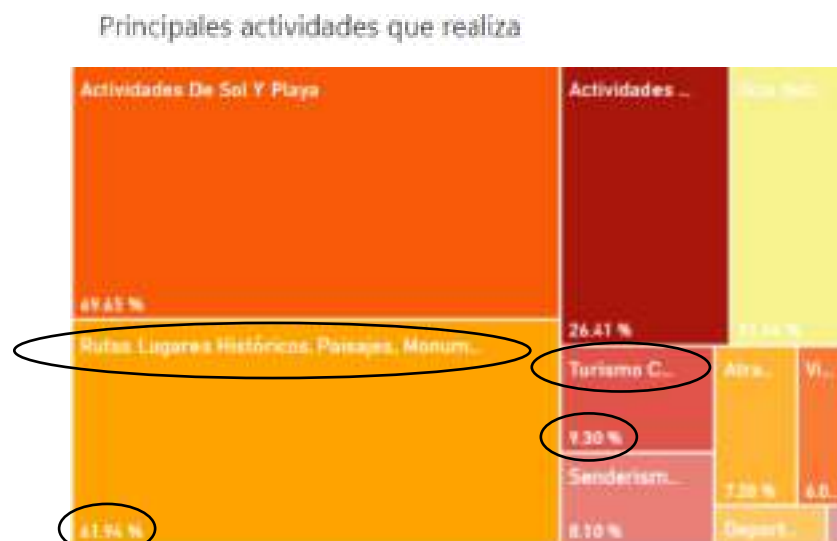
Principales actividades que realiza

Actividades De Sol Y Playa

69.65 %

Actividades ...

26.41 %

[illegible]

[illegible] %

Rutas Lugares Históricos, Paisajes, Monum...

61.94 %

Turismo C...

9.30 %

Senderism...

8.10 %

Atra...

7.20 %

Vi...

6.0...

Deport...